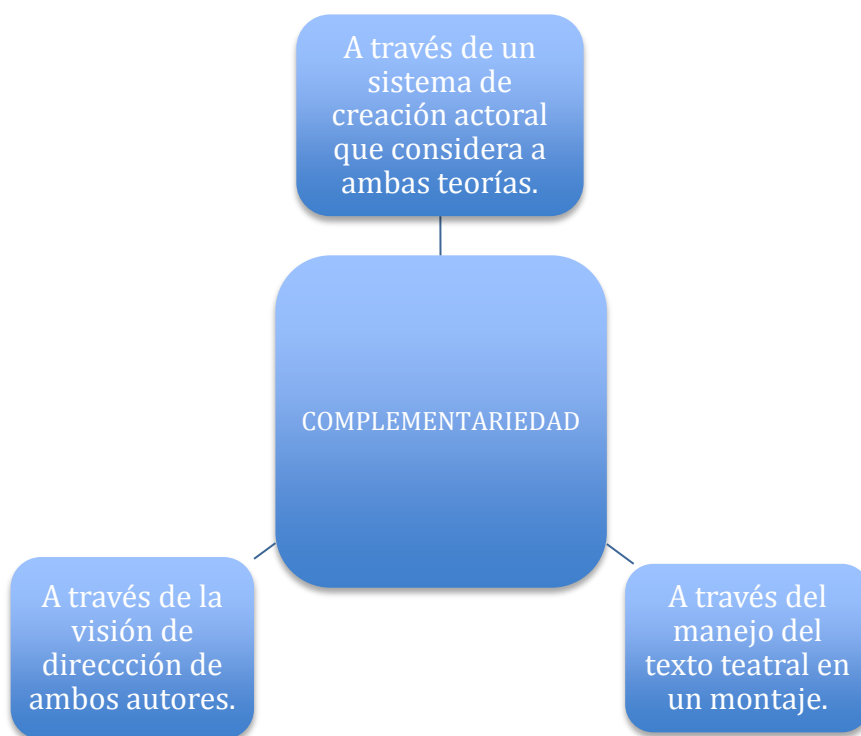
A través de un sistema de creación actoral que considera a ambas teorías.

COMPLEMENTARIEDAD

A través de la visión de direccción de ambos autores.

A través del manejo del texto teatral en un montaje.